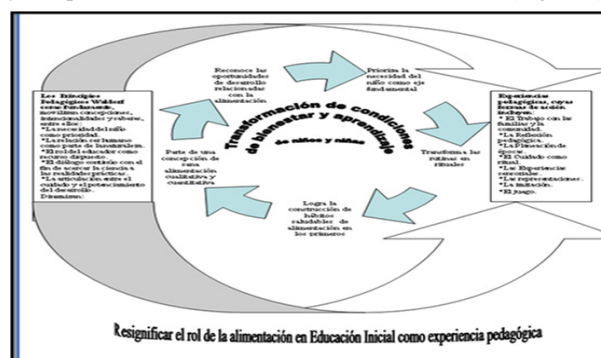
Reconoce las oportunidades de desarrollo relacionadas con la alimentación

Prioriza la necesidad del niño como eje fundamental

Transformación de condiciones de bienestar y aprendizaje de niños y niñas

Transforma las rutinas en rituales

Logra la construcción de hábitos saludables de alimentación en los primeros

Parte de una concepción de una alimentación cualitativa y cuantitativa

Los Principios Pedagógicos Waldorf como fundamento, movilizan concepciones, intencionalidades y valores, entre ellos:
*La necesidad del niño como prioridad.
*La relación con humano como parte de lo curricular.
*El rol del educador como recurso dispuesto.
*El diálogo continúo con el fin de acercar la ciencia a las realidades prácticas.
*La articulación entre el cuidado y el potenciamiento del desarrollo.
Dinamizan:

Experiencias pedagógicas, cuyas formas de acción incluyen:
*El Trabajo con las familias y la comunidad.
*La Reflexión pedagógica.
*La Planeación de época.
*El Cuidado como ritual.
*Las Experiencias sensoriales.
*Las representaciones.
*La imitación.
*El juego.

Resignificar el rol de la alimentación en Educación Inicial como experiencia pedagógica